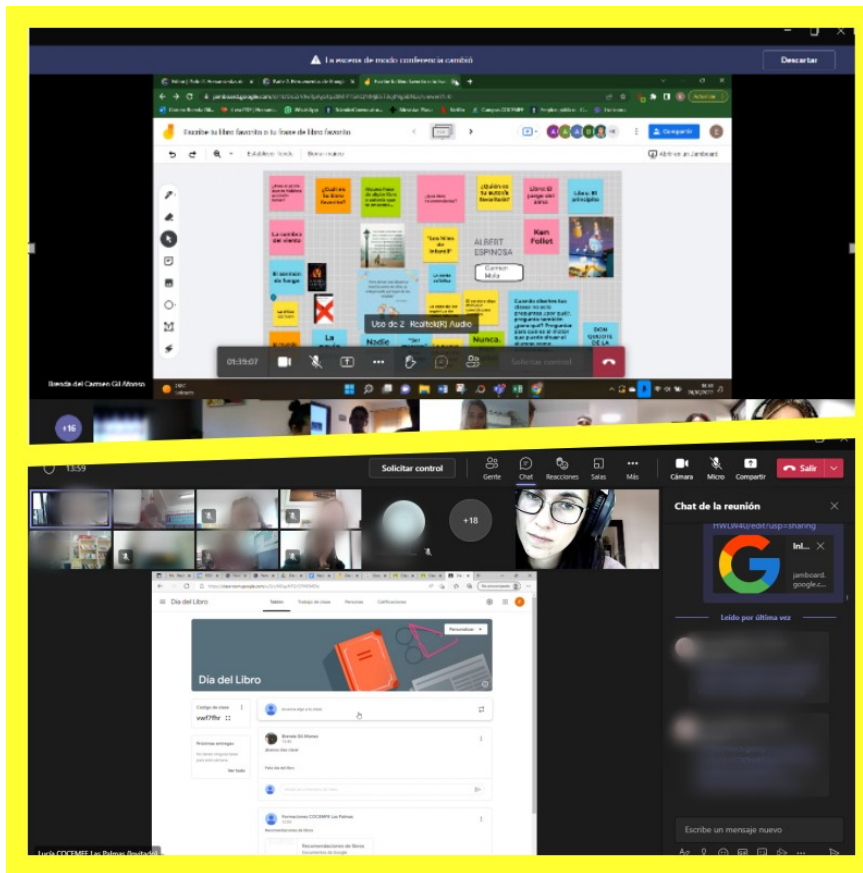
La escena de modo conferencia cambió

Descartar

Escribe tu libro favorito o tu frase de libro favorito

Compartir

Abrir en Jamboard

¿Cuál es tu libro favorito?

¿Quién es tu autor/a favorito/a?

Libro: El juego del alma

Libro: El principito

¿Qué libro recomiendas?

La sombra del viento

El sermón de fuego

ALBERT ESPINOSA

Ken Follet

Carmen Mola

Los hijos del Infierno

Nadie

Nunca.

DON QUIJOTE DE LA

Uso de 2 Realtek(R) Audio

01:39:07

Solicitar control

Brenda del Carmen Gil Afonso

+16

13:59

Solicitar control

Gente

Chat

Reacciones

Salas

Más

Cámara

Micro

Compartir

Salir

Chat de la reunión

HWLW4U/edit?usp=sharing

jamboard.google.c...

Leído por última vez

+18

Día del Libro

Tablón

Trabajo de clase

Personas

Calificaciones

Personalizar

Día del Libro

Código de clase

vwf7ffr

Próximas entregas

Ver todo

Anuncia algo a tu clase

Brenda Gil Afonso

¡Buenos días clase!

Foto del libro

Formaciones COCEMFE Las Palmas

Recomendaciones de libros

Recomendaciones de libros

Documentos de Google

Escribe un mensaje nuevo

Lucía COCEMFE Las Palmas (Invitado)